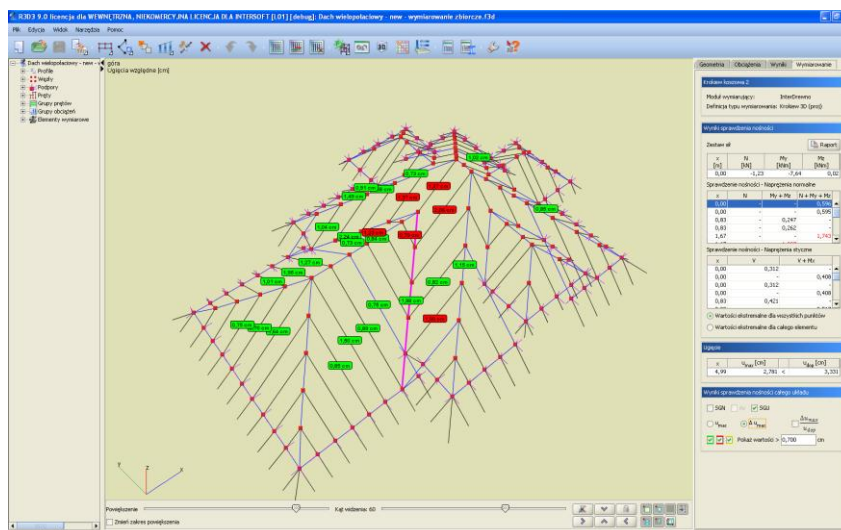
R3D3 9.0 licencja dla WEWNĘTRZNA, NIEKOMERCYJNA LICENCJA DLA INTERSOFT [1.01] [debug]: Dach wielopołaciowy - new - wymiarowanie zbiorcze.f3d

Plik Edycja Widok Narzędzia Pomoc

Dach wielopołaciowy - new
Profile
Węzły
Podpory
Pręty
Grupy prętów
Grupy obciążeń
Elementy wymiarowe

góra
Ugięcia względne [cm]

Geometria Obciążenia Wyniki Wymiarowanie

Krokiew koszowa 2

Moduł wymiarujący: InterDrewno
Definicja typu wymiarowania: Krokiew 3D (pro)

Wyniki sprawdzenia nośności

Zestaw all Raport

| x [m] | N [kN] | My [kNm] | Mz [kNm] |
|---|---|---|---|
| 0,00 | -1,23 | -7,64 | 0,02 |

Sprawdzenie nośności - Naprężenia normalne

| x | N | My + Mz | N + My + Mz |
|---|---|---|---|
| 0,00 | - | - | 0,596 |
| 0,00 | - | - | 0,595 |
| 0,83 | - | 0,247 | - |
| 0,83 | - | 0,262 | - |
| 1,67 | - | - | 1,743 |

Sprawdzenie nośności - Naprężenia styczne

| x | V | V + Mz |
|---|---|---|
| 0,00 | 0,312 | - |
| 0,00 | - | 0,408 |
| 0,00 | 0,312 | - |
| 0,00 | - | 0,408 |
| 0,83 | 0,421 | - |

Wartości ekstremalne dla wszystkich punktów
Wartości ekstremalne dla całego elementu

Ugięcie

| x | $u_{max}$ [cm] | | $u_{dop}$ [cm] |
|---|---|---|---|
| 4,99 | 2,781 | < | 3,331 |

Wyniki sprawdzenia nośności całego układu

SGN SGU

$u_{max}$ $\Delta u_{max}$ $\frac{\Delta u_{max}}{u_{dop}}$

Pokaż wartości > 0,700 cm

Powiększenie Kąt widzenia: 60
Zmień zakres powiększenia